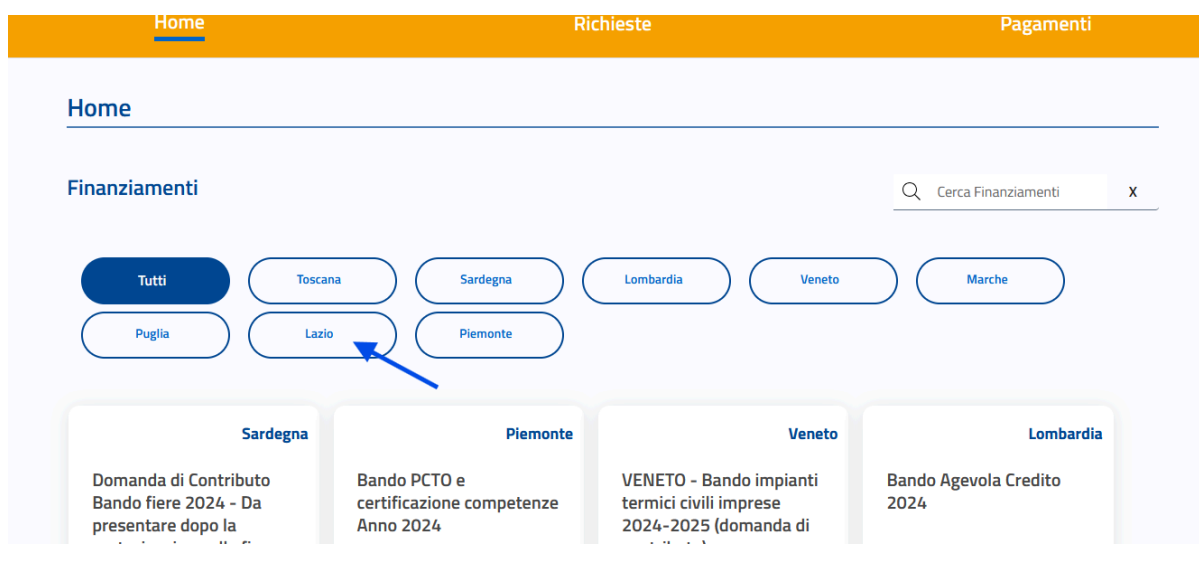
Home Richieste Pagamenti

Home

Finanziamenti

Cerca Finanziamenti x

Tutti Toscana Sardegna Lombardia Veneto Marche
Puglia Lazio Piemonte

Sardegna
Domanda di Contributo Bando fiere 2024 - Da presentare dopo la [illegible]

Piemonte
Bando PCTO e certificazione competenze Anno 2024

Veneto
VENETO - Bando impianti termici civili imprese 2024-2025 (domanda di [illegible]

Lombardia
Bando Agevola Credito 2024